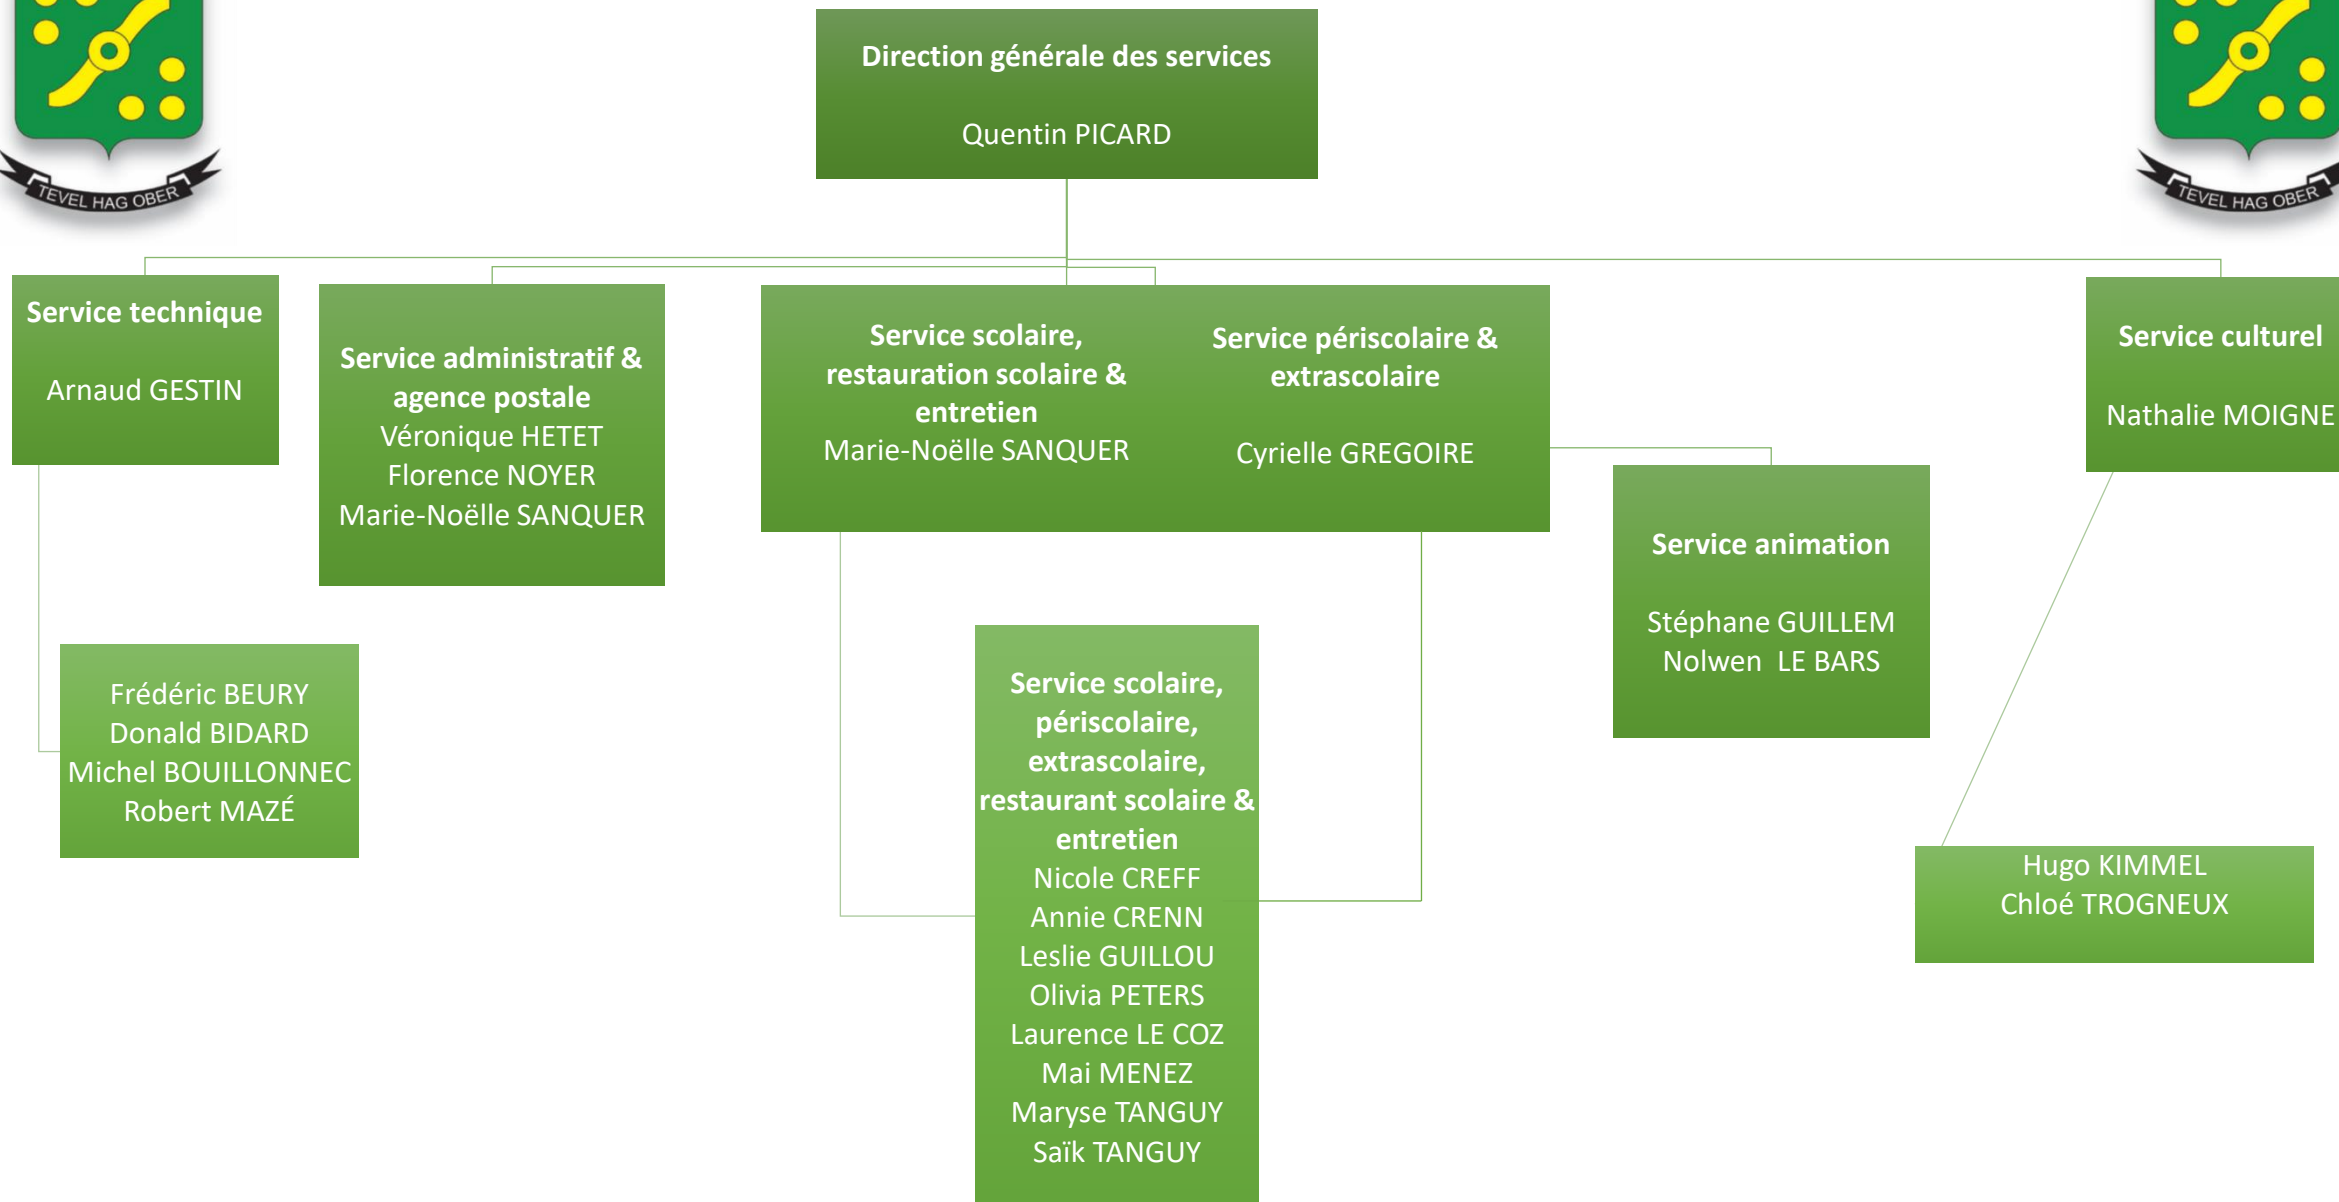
TEVEL HAG OBER

Direction générale des services

Quentin PICARD

TEVEL HAG OBER

Service technique

Arnaud GESTIN

Service administratif & agence postale
Véronique HETET
Florence NOYER
Marie-Noëlle SANQUER

Service scolaire, restauration scolaire & entretien
Marie-Noëlle SANQUER

Service périscolaire & extrascolaire

Cyrielle GREGOIRE

Service culturel

Nathalie MOIGNE

Service animation

Stéphane GUILLEM
Nolwen LE BARS

Frédéric BEURY
Donald BIDARD
Michel BOUILLONNEC
Robert MAZÉ

Service scolaire, périscolaire, extrascolaire, restaurant scolaire & entretien
Nicole CREFF
Annie CRENN
Leslie GUILLOU
Olivia PETERS
Laurence LE COZ
Mai MENEZ
Maryse TANGUY
Saïk TANGUY

Hugo KIMMEL
Chloé TROGNEUX